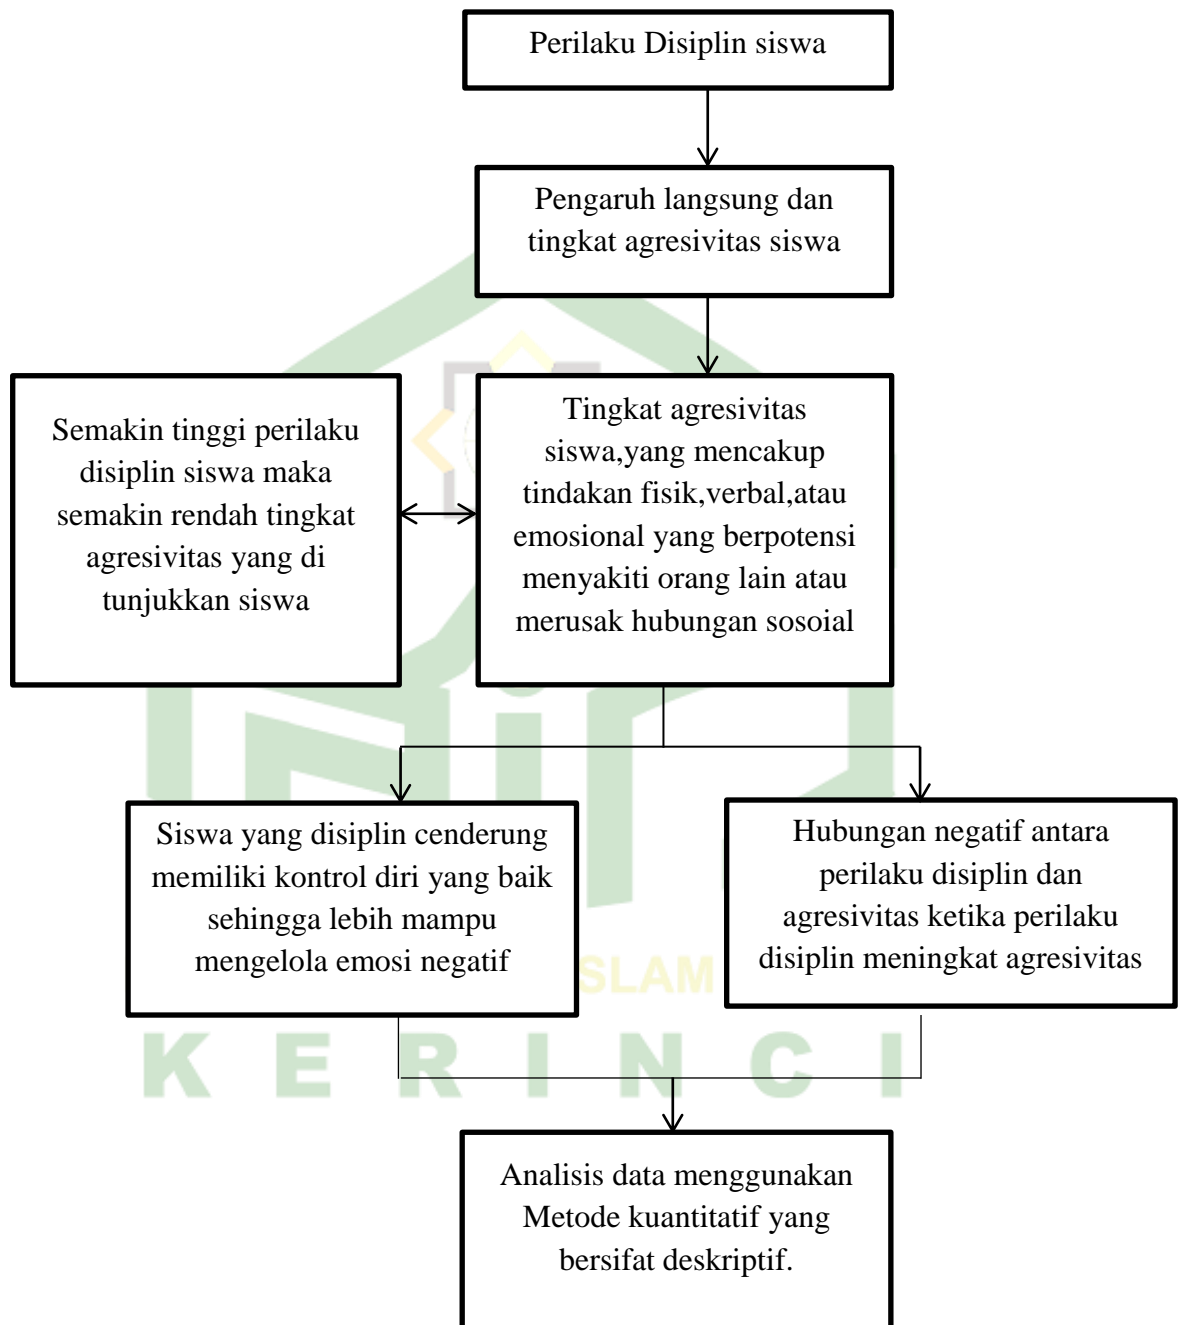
Perilaku Disiplin siswa

Pengaruh langsung dan tingkat agresivitas siswa

Semakin tinggi perilaku disiplin siswa maka semakin rendah tingkat agresivitas yang di tunjukkan siswa

Tingkat agresivitas siswa,yang mencakup tindakan fisik,verbal,atau emosional yang berpotensi menyakiti orang lain atau merusak hubungan sosoial

Siswa yang disiplin cenderung memiliki kontrol diri yang baik sehingga lebih mampu mengelola emosi negatif

Hubungan negatif antara perilaku disiplin dan agresivitas ketika perilaku disiplin meningkat agresivitas

ISLAM

K E R I N C I

Analisis data menggunakan Metode kuantitatif yang bersifat deskriptif.